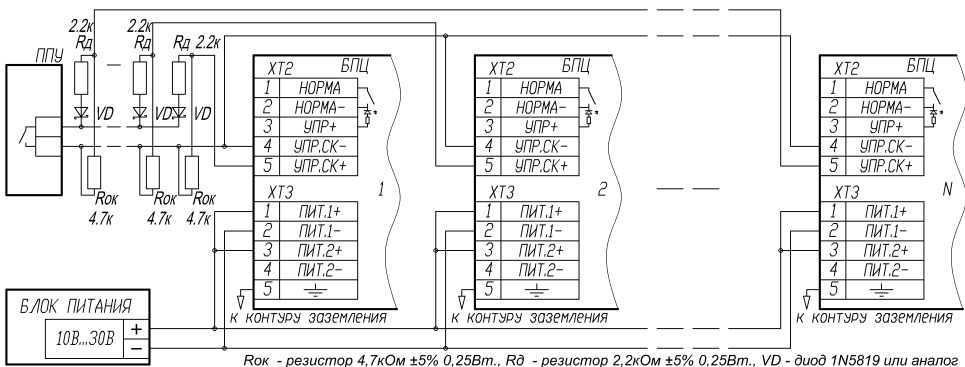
ППУ

2.2к Rд
2.2к Rд
Rд 2.2к

VD
VD
VD

Rок 4.7к
Rок 4.7к
Rок 4.7к

XT2 БПЦ
| | |
|---|---|
| 1 | НОРМА |
| 2 | НОРМА- |
| 3 | УПР+ |
| 4 | УПР.СК- |
| 5 | УПР.СК+ |

XT3
| | |
|---|---|
| 1 | ПИТ.1+ |
| 2 | ПИТ.1- |
| 3 | ПИТ.2+ |
| 4 | ПИТ.2- |
| 5 | |

1

К контуру заземления

XT2 БПЦ
| | |
|---|---|
| 1 | НОРМА |
| 2 | НОРМА- |
| 3 | УПР+ |
| 4 | УПР.СК- |
| 5 | УПР.СК+ |

XT3
| | |
|---|---|
| 1 | ПИТ.1+ |
| 2 | ПИТ.1- |
| 3 | ПИТ.2+ |
| 4 | ПИТ.2- |
| 5 | |

2

К контуру заземления

XT2 БПЦ
| | |
|---|---|
| 1 | НОРМА |
| 2 | НОРМА- |
| 3 | УПР+ |
| 4 | УПР.СК- |
| 5 | УПР.СК+ |

XT3
| | |
|---|---|
| 1 | ПИТ.1+ |
| 2 | ПИТ.1- |
| 3 | ПИТ.2+ |
| 4 | ПИТ.2- |
| 5 | |

N

К контуру заземления

БЛОК ПИТАНИЯ
10В...30В
+
−

Rок - резистор 4,7кОм ±5% 0,25Вт., Rд - резистор 2,2кОм ±5% 0,25Вт., VD - диод 1N5819 или аналог